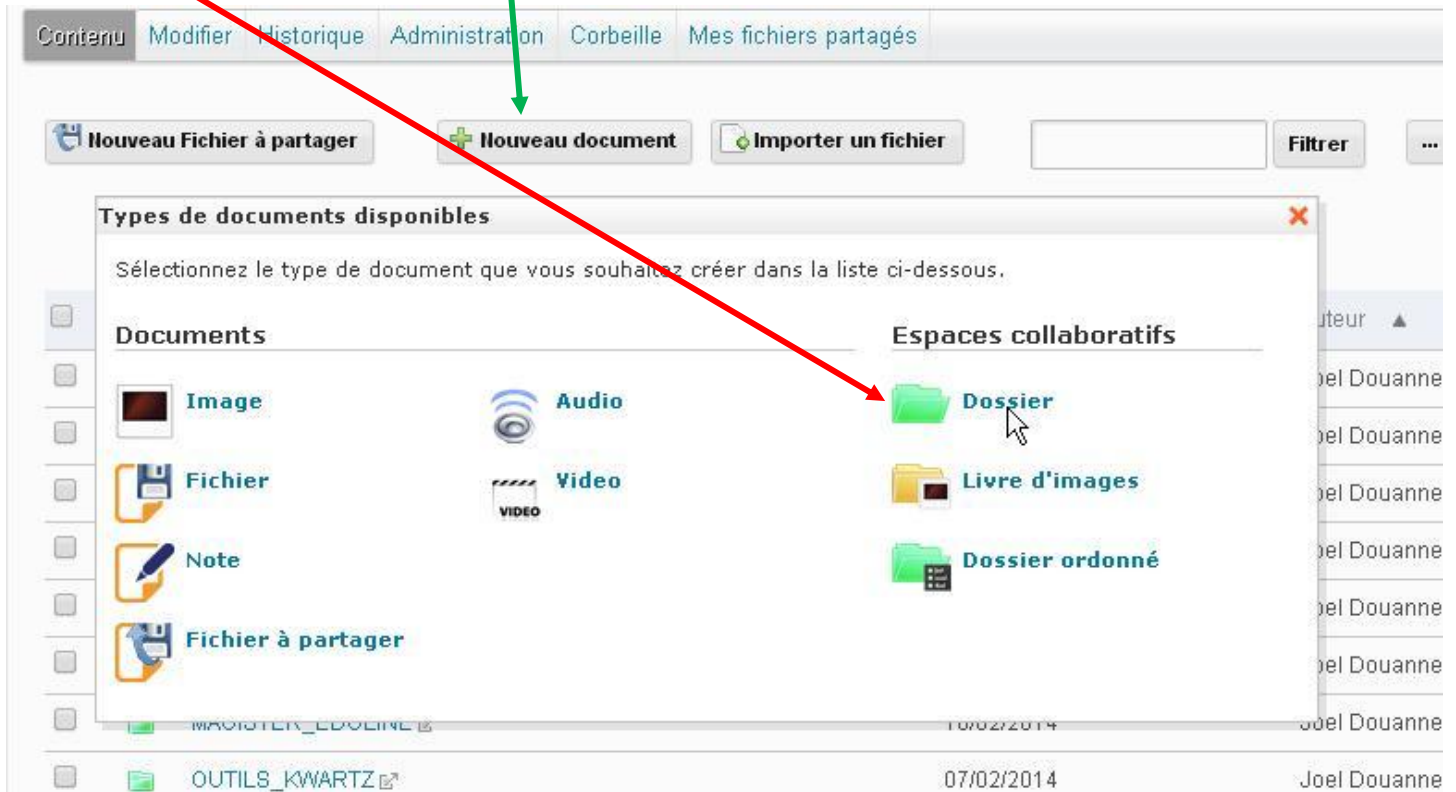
Contenu Modifier Historique Administration Corbeille Mes fichiers partagés

Nouveau Fichier à partager Nouveau document Importer un fichier Filtrer ...

Types de documents disponibles

Sélectionnez le type de document que vous souhaitez créer dans la liste ci-dessous.

Documents

Image

Audio

Fichier

VIDEO

Video

Note

Fichier à partager

Espaces collaboratifs

Dossier

Livre d'images

Dossier ordonné

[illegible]uteur ▲

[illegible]el Douanne

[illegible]el Douanne

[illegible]el Douanne

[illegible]el Douanne

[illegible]el Douanne

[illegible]el Douanne

MAGISTER_EDULINE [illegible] 10/02/2014 Joel Douanne

OUTILS_KWARTZ 07/02/2014 Joel Douanne